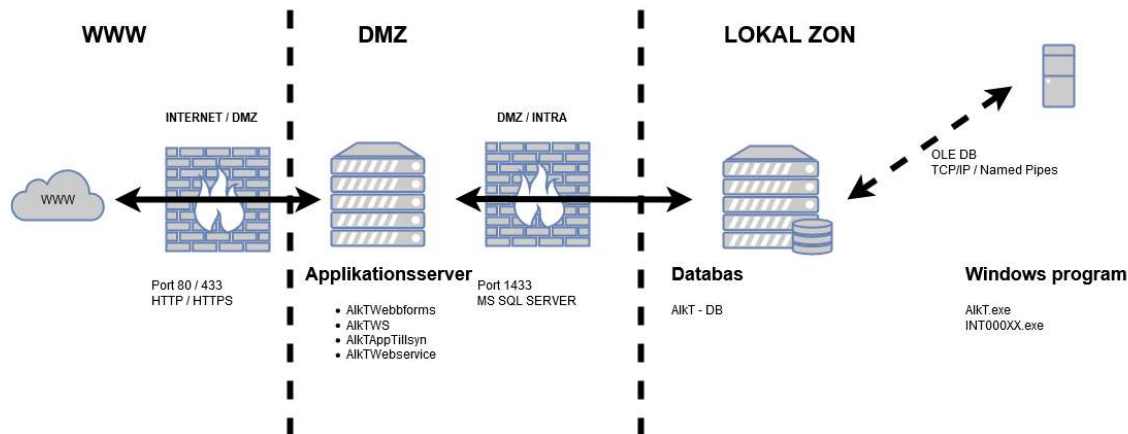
WWW

DMZ

LOKAL ZON

INTERNET / DMZ

DMZ / INTRA

OLE DB
TCP/IP / Named Pipes

WWW

Port 80 / 433
HTTP / HTTPS

Applikationsserver

- AlkTWebbforms
- AlkTWS
- AlkTAppTillsyn
- AlkTWebservice

Port 1433
MS SQL SERVER

Databas

AlkT - DB

Windows program

AlkT.exe
INT000XX.exe